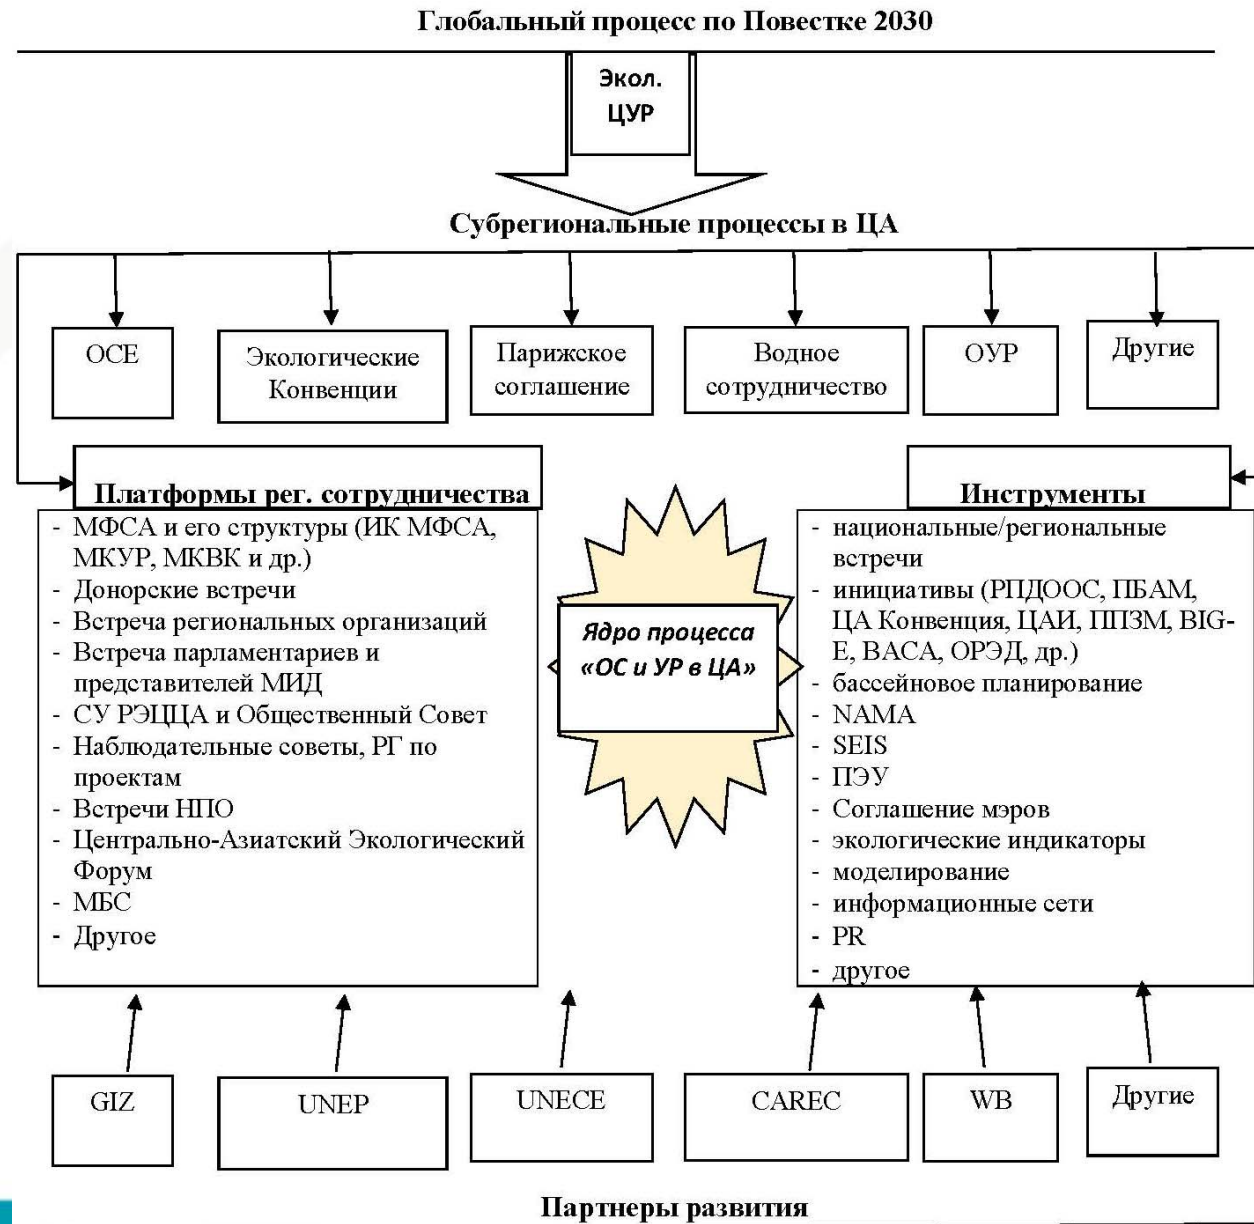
Глобальный процесс по Повестке 2030

Экол. ЦУР

Субрегиональные процессы в ЦА

ОСЕ

Экологические Конвенции

Парижское соглашение

Водное сотрудничество

ОУР

Другие

Платформы рег. сотрудничества

- МФСА и его структуры (ИК МФСА, МКУР, МКВК и др.)
- Донорские встречи
- Встреча региональных организаций
- Встреча парламентариев и представителей МИД
- СУ РЭЦЦА и Общественный Совет
- Наблюдательные советы, РГ по проектам
- Встречи НПО
- Центрально-Азиатский Экологический Форум
- МБС
- Другое

Ядро процесса «ОС и УР в ЦА»

Инструменты

- национальные/региональные встречи
- инициативы (РПДООС, ПБАМ, ЦА Конвенция, ЦАИ, ППЗМ, BIG-E, ВАСА, ОРЭД, др.)
- бассейновое планирование
- NAMA
- SEIS
- ПЭУ
- Соглашение мэров
- экологические индикаторы
- моделирование
- информационные сети
- PR
- другое

GIZ

UNEP

UNECE

CAREC

WB

Другие

Партнеры развития